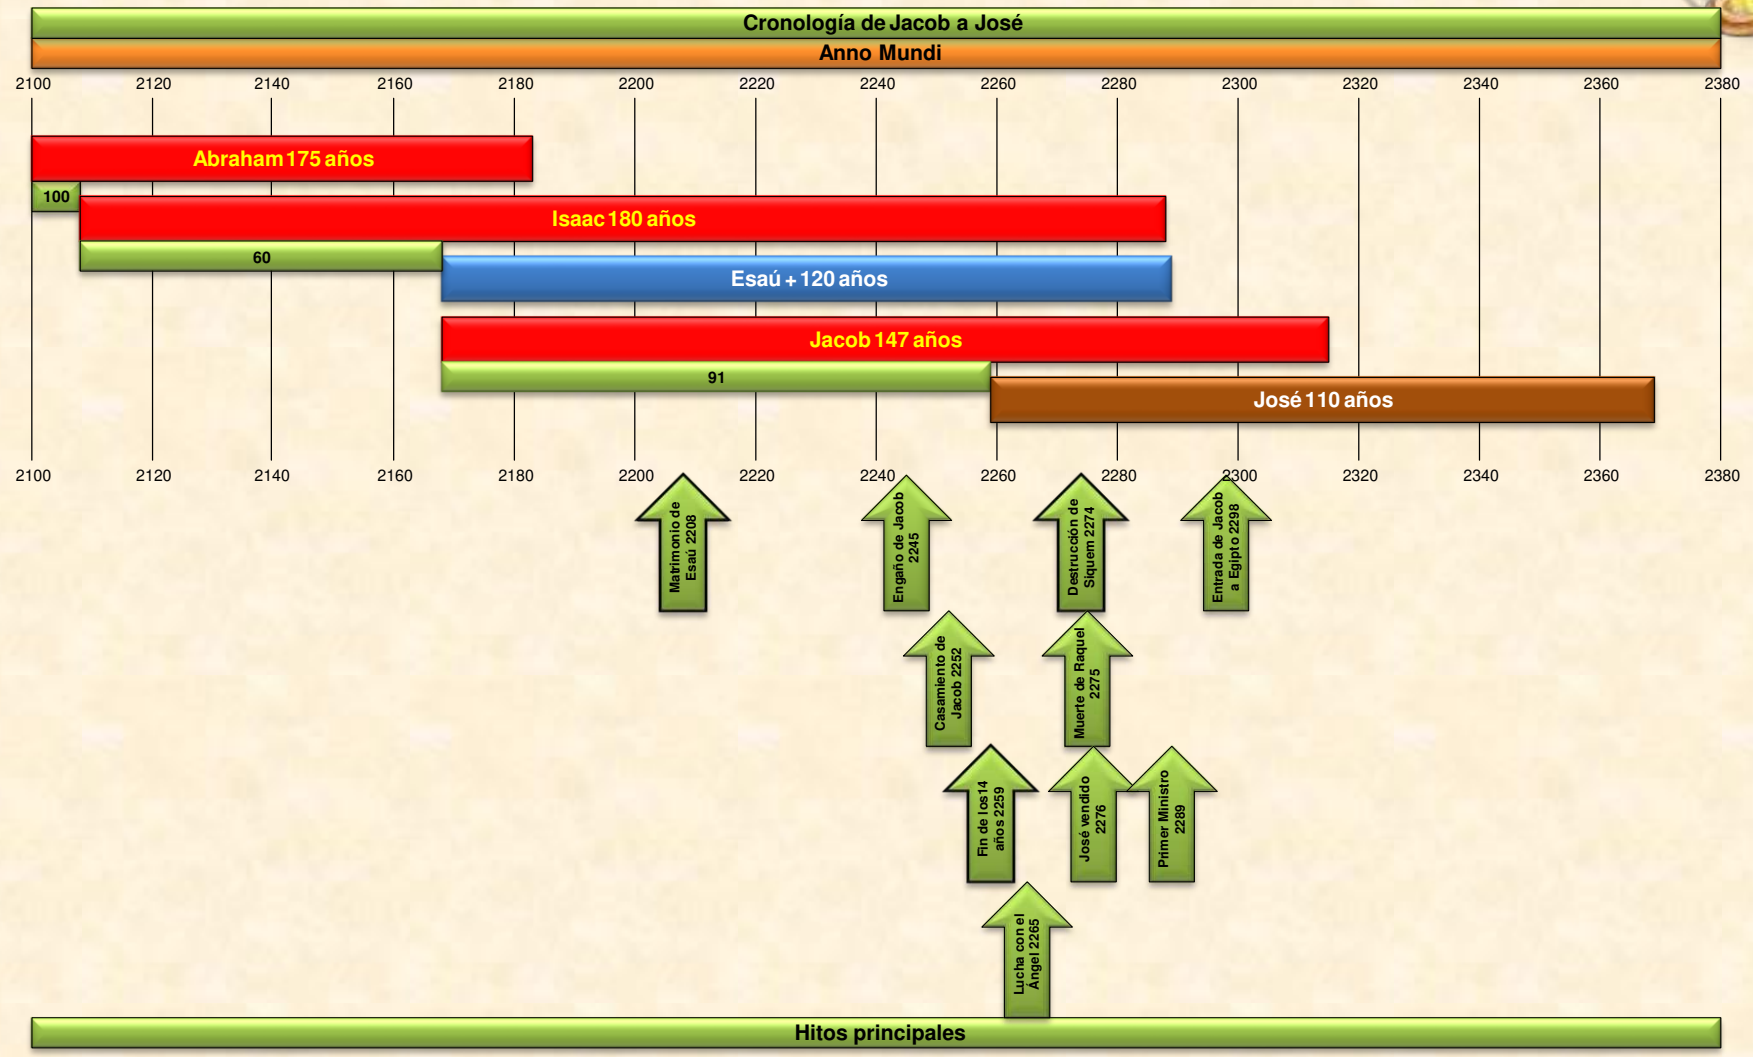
Cronología de Jacob a José

Anno Mundi

2100 2120 2140 2160 2180 2200 2220 2240 2260 2280 2300 2320 2340 2360 2380

Abraham 175 años

100

Isaac 180 años

60

Esaú + 120 años

Jacob 147 años

91

José 110 años

2100 2120 2140 2160 2180 2200 2220 2240 2260 2280 2300 2320 2340 2360 2380

Matrimonio de Esaú 2208

Engaño de Jacob 2245

Destrucción de Siquem 2274

Entrada de Jacob a Egipto 2298

Casamiento de Jacob 2252

Muerte de Raquel 2275

Fin de los 14 años 2259

José vendido 2276

Primer Ministro 2289

Lucha con el Ángel 2265

Hitos principales